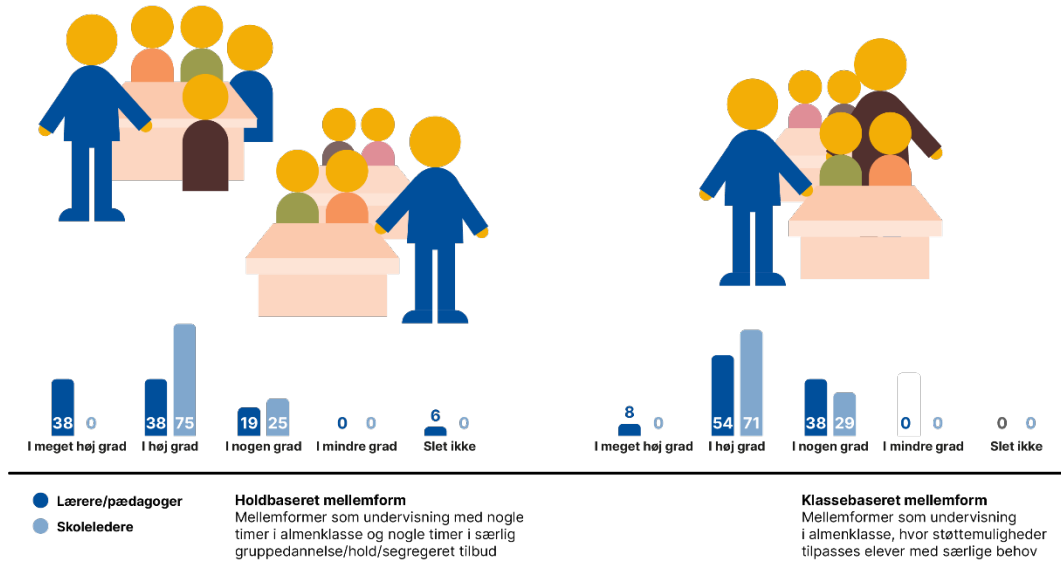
38 0
I meget høj grad

38 75
I høj grad

19 25
I nogen grad

0 0
I mindre grad

6 0
Slet ikke

8 0
I meget høj grad

54 71
I høj grad

38 29
I nogen grad

0 0
I mindre grad

0 0
Slet ikke

Lærere/pædagoger
Skoleledere

**Holdbaseret mellemform**
Mellemformer som undervisning med nogle timer i almenklasse og nogle timer i særlig gruppedannelse/hold/segregeret tilbud

**Klassebaseret mellemform**
Mellemformer som undervisning i almenklasse, hvor støttemuligheder tilpasses elever med særlige behov